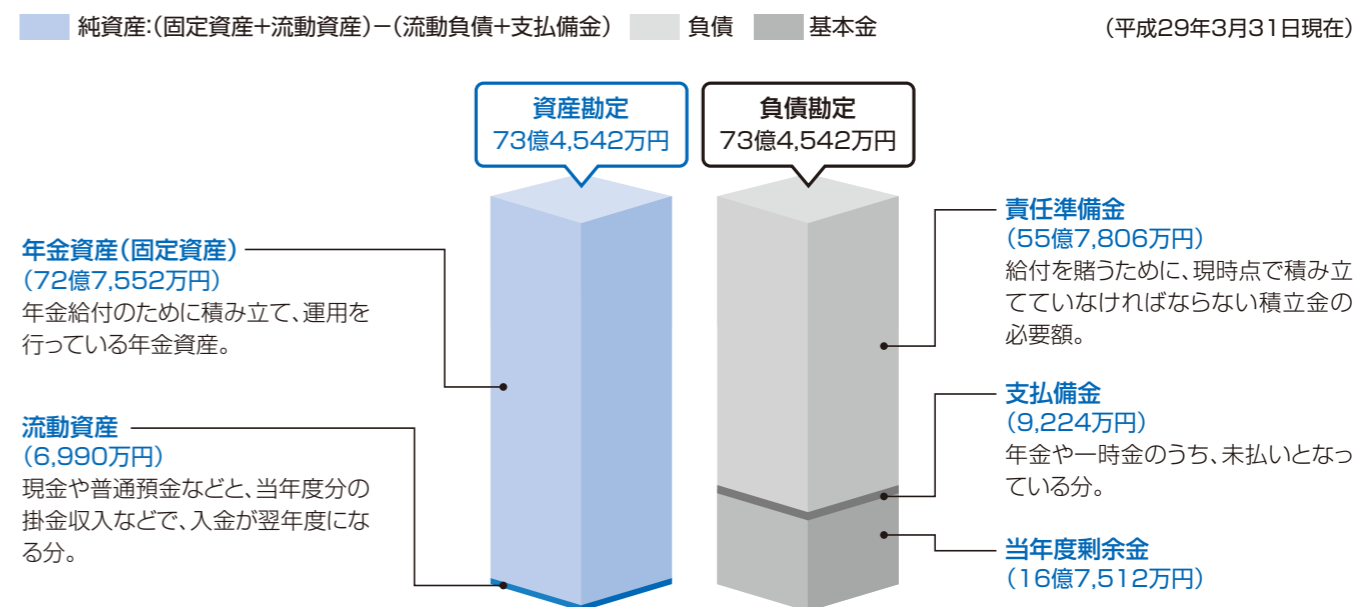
純資産:(固定資産+流動資産)−(流動負債+支払備金)　負債　基本金　(平成29年3月31日現在)

資産勘定
73億4,542万円

負債勘定
73億4,542万円

年金資産(固定資産)
(72億7,552万円)
年金給付のために積み立て、運用を行っている年金資産。

流動資産
(6,990万円)
現金や普通預金などと、当年度分の掛金収入などで、入金が翌年度になる分。

責任準備金
(55億7,806万円)
給付を賄うために、現時点で積み立てていなければならない積立金の必要額。

支払備金
(9,224万円)
年金や一時金のうち、未払いとなっている分。

当年度剰余金
(16億7,512万円)